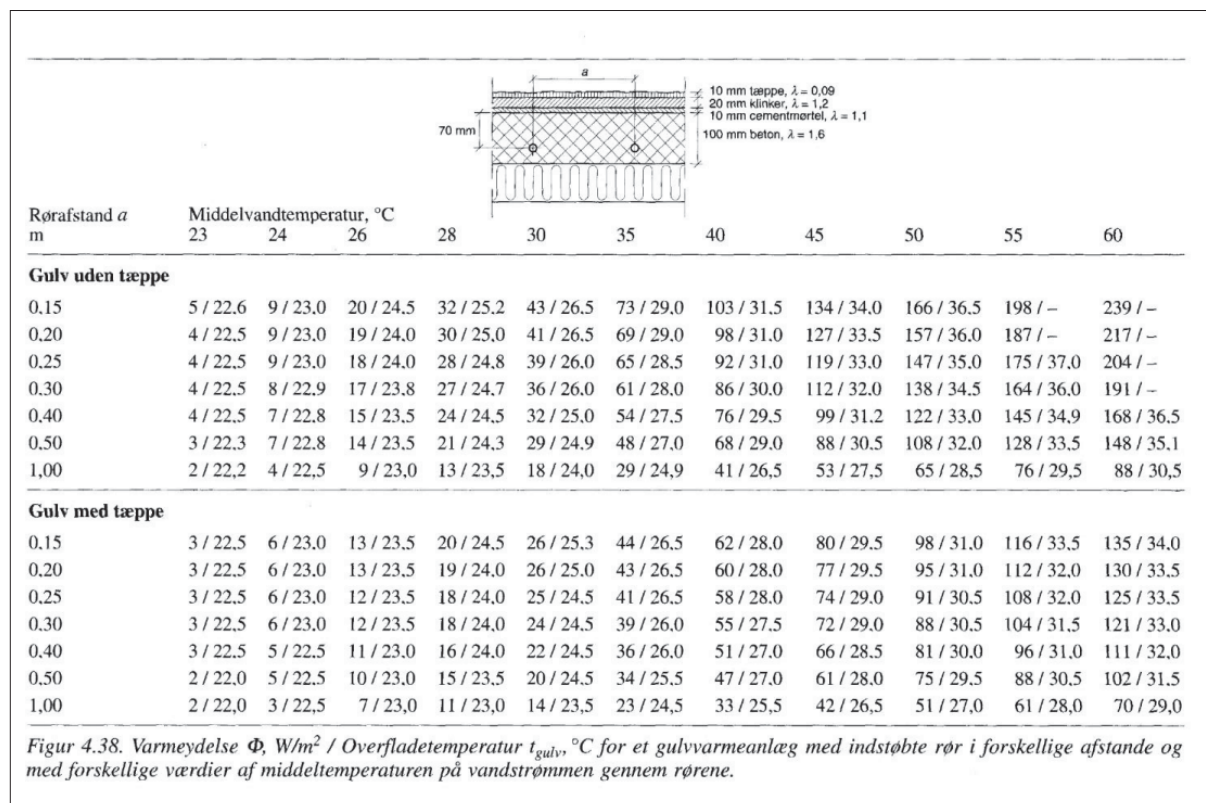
a

10 mm tæppe, $\lambda = 0{,}09$
20 mm klinker, $\lambda = 1{,}2$
10 mm cementmørtel, $\lambda = 1{,}1$
70 mm
100 mm beton, $\lambda = 1{,}6$

| Rørafstand $a$ m | Middelvandtemperatur, °C 23 | 24 | 26 | 28 | 30 | 35 | 40 | 45 | 50 | 55 | 60 |
|---|---|---|---|---|---|---|---|---|---|---|---|
| **Gulv uden tæppe** | | | | | | | | | | | |
| 0.15 | 5 / 22.6 | 9 / 23.0 | 20 / 24.5 | 32 / 25.2 | 43 / 26.5 | 73 / 29.0 | 103 / 31.5 | 134 / 34.0 | 166 / 36.5 | 198 / – | 239 / – |
| 0.20 | 4 / 22.5 | 9 / 23.0 | 19 / 24.0 | 30 / 25.0 | 41 / 26.5 | 69 / 29.0 | 98 / 31.0 | 127 / 33.5 | 157 / 36.0 | 187 / – | 217 / – |
| 0.25 | 4 / 22.5 | 9 / 23.0 | 18 / 24.0 | 28 / 24.8 | 39 / 26.0 | 65 / 28.5 | 92 / 31.0 | 119 / 33.0 | 147 / 35.0 | 175 / 37.0 | 204 / – |
| 0.30 | 4 / 22.5 | 8 / 22.9 | 17 / 23.8 | 27 / 24.7 | 36 / 26.0 | 61 / 28.0 | 86 / 30.0 | 112 / 32.0 | 138 / 34.5 | 164 / 36.0 | 191 / – |
| 0.40 | 4 / 22.5 | 7 / 22.8 | 15 / 23.5 | 24 / 24.5 | 32 / 25.0 | 54 / 27.5 | 76 / 29.5 | 99 / 31.2 | 122 / 33.0 | 145 / 34.9 | 168 / 36.5 |
| 0.50 | 3 / 22.3 | 7 / 22.8 | 14 / 23.5 | 21 / 24.3 | 29 / 24.9 | 48 / 27.0 | 68 / 29.0 | 88 / 30.5 | 108 / 32.0 | 128 / 33.5 | 148 / 35.1 |
| 1,00 | 2 / 22,2 | 4 / 22,5 | 9 / 23,0 | 13 / 23,5 | 18 / 24,0 | 29 / 24,9 | 41 / 26,5 | 53 / 27,5 | 65 / 28,5 | 76 / 29,5 | 88 / 30,5 |
| **Gulv med tæppe** | | | | | | | | | | | |
| 0.15 | 3 / 22.5 | 6 / 23.0 | 13 / 23.5 | 20 / 24.5 | 26 / 25.3 | 44 / 26.5 | 62 / 28.0 | 80 / 29.5 | 98 / 31.0 | 116 / 33.5 | 135 / 34.0 |
| 0.20 | 3 / 22.5 | 6 / 23.0 | 13 / 23.5 | 19 / 24.0 | 26 / 25.0 | 43 / 26.5 | 60 / 28.0 | 77 / 29.5 | 95 / 31.0 | 112 / 32.0 | 130 / 33.5 |
| 0.25 | 3 / 22.5 | 6 / 23.0 | 12 / 23.5 | 18 / 24.0 | 25 / 24.5 | 41 / 26.5 | 58 / 28.0 | 74 / 29.0 | 91 / 30.5 | 108 / 32.0 | 125 / 33.5 |
| 0.30 | 3 / 22.5 | 6 / 23.0 | 12 / 23.5 | 18 / 24.0 | 24 / 24.5 | 39 / 26.0 | 55 / 27.5 | 72 / 29.0 | 88 / 30.5 | 104 / 31.5 | 121 / 33.0 |
| 0.40 | 3 / 22.5 | 5 / 22.5 | 11 / 23.0 | 16 / 24.0 | 22 / 24.5 | 36 / 26.0 | 51 / 27.0 | 66 / 28.5 | 81 / 30.0 | 96 / 31.0 | 111 / 32.0 |
| 0.50 | 2 / 22.0 | 5 / 22.5 | 10 / 23.0 | 15 / 23.5 | 20 / 24.5 | 34 / 25.5 | 47 / 27.0 | 61 / 28.0 | 75 / 29.5 | 88 / 30.5 | 102 / 31.5 |
| 1,00 | 2 / 22,0 | 3 / 22,5 | 7 / 23,0 | 11 / 23,0 | 14 / 23,5 | 23 / 24,5 | 33 / 25,5 | 42 / 26,5 | 51 / 27,0 | 61 / 28,0 | 70 / 29,0 |

Figur 4.38. Varmeydelse $\Phi$, W/m$^2$ / Overfladetemperatur $t_{gulv}$, °C for et gulvvarmeanlæg med indstøbte rør i forskellige afstande og med forskellige værdier af middeltemperaturen på vandstrømmen gennem rørene.